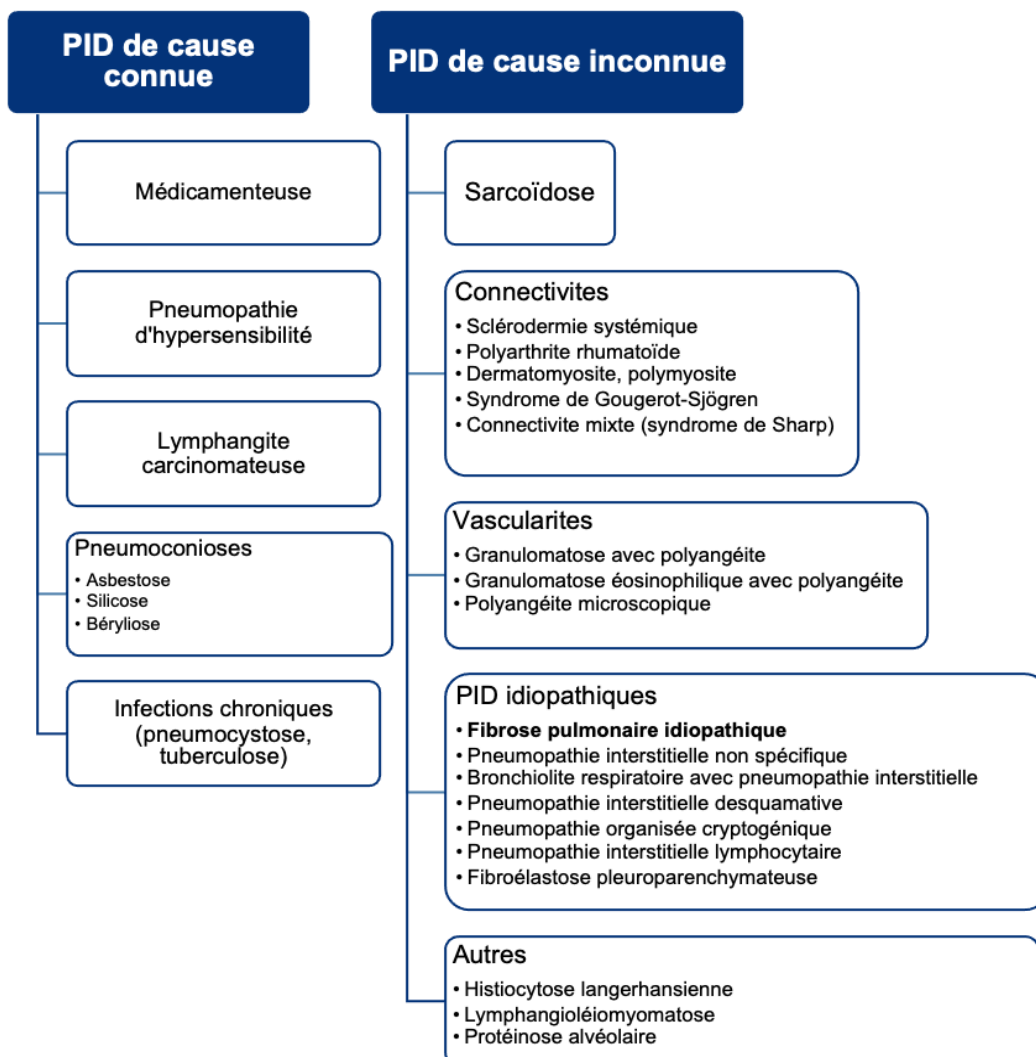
PID de cause connue

Médicamenteuse

Pneumopathie d'hypersensibilité

Lymphangite carcinomateuse

Pneumoconioses
• Asbestose
• Silicose
• Béryliose

Infections chroniques (pneumocystose, tuberculose)

PID de cause inconnue

Sarcoïdose

Connectivites
• Sclérodermie systémique
• Polyarthrite rhumatoïde
• Dermatomyosite, polymyosite
• Syndrome de Gougerot-Sjögren
• Connectivite mixte (syndrome de Sharp)

Vascularites
• Granulomatose avec polyangéite
• Granulomatose éosinophilique avec polyangéite
• Polyangéite microscopique

PID idiopathiques
• **Fibrose pulmonaire idiopathique**
• Pneumopathie interstitielle non spécifique
• Bronchiolite respiratoire avec pneumopathie interstitielle
• Pneumopathie interstitielle desquamative
• Pneumopathie organisée cryptogénique
• Pneumopathie interstitielle lymphocytaire
• Fibroélastose pleuroparenchymateuse

Autres
• Histiocytose langerhansienne
• Lymphangioléiomyomatose
• Protéinose alvéolaire